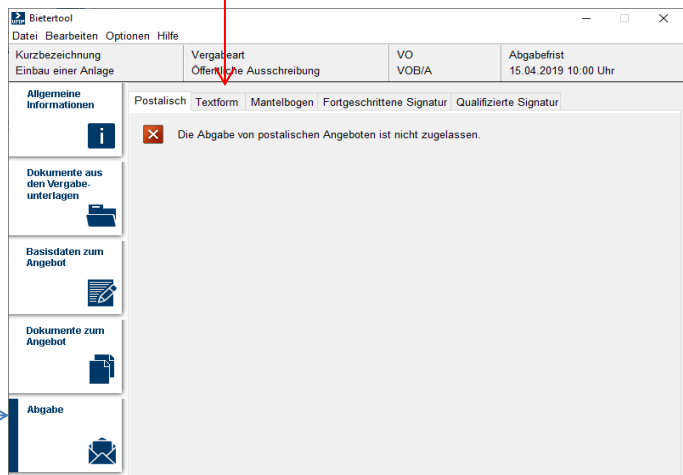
Bietertool
Datei Bearbeiten Optionen Hilfe

| Kurzbezeichnung | Vergabeart | VO | Abgabefrist |
|---|---|---|---|
| Einbau einer Anlage | Öffentliche Ausschreibung | VOB/A | 15.04.2019 10:00 Uhr |

Allgemeine Informationen

Dokumente aus den Vergabeunterlagen

Basisdaten zum Angebot

Dokumente zum Angebot

Abgabe

Postalisch Textform Mantelbogen Fortgeschrittene Signatur Qualifizierte Signatur

Die Abgabe von postalischen Angeboten ist nicht zugelassen.